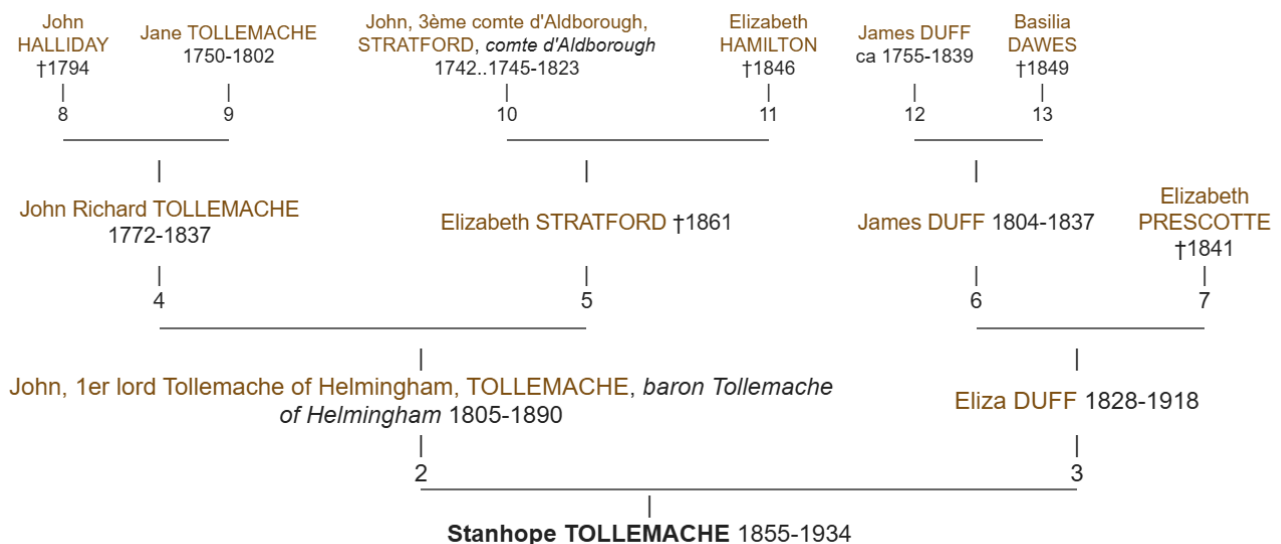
John HALLIDAY
†1794
8

Jane TOLLEMACHE
1750-1802
9

John, 3ème comte d'Aldborough, STRATFORD, *comte d'Aldborough*
1742..1745-1823
10

Elizabeth HAMILTON
†1846
11

James DUFF
ca 1755-1839
12

Basilia DAWES
†1849
13

John Richard TOLLEMACHE
1772-1837
4

Elizabeth STRATFORD †1861
5

James DUFF 1804-1837
6

Elizabeth PRESCOTTE
†1841
7

John, 1er lord Tollemache of Helmingham, TOLLEMACHE, *baron Tollemache of Helmingham* 1805-1890
2

Eliza DUFF 1828-1918
3

**Stanhope TOLLEMACHE** 1855-1934